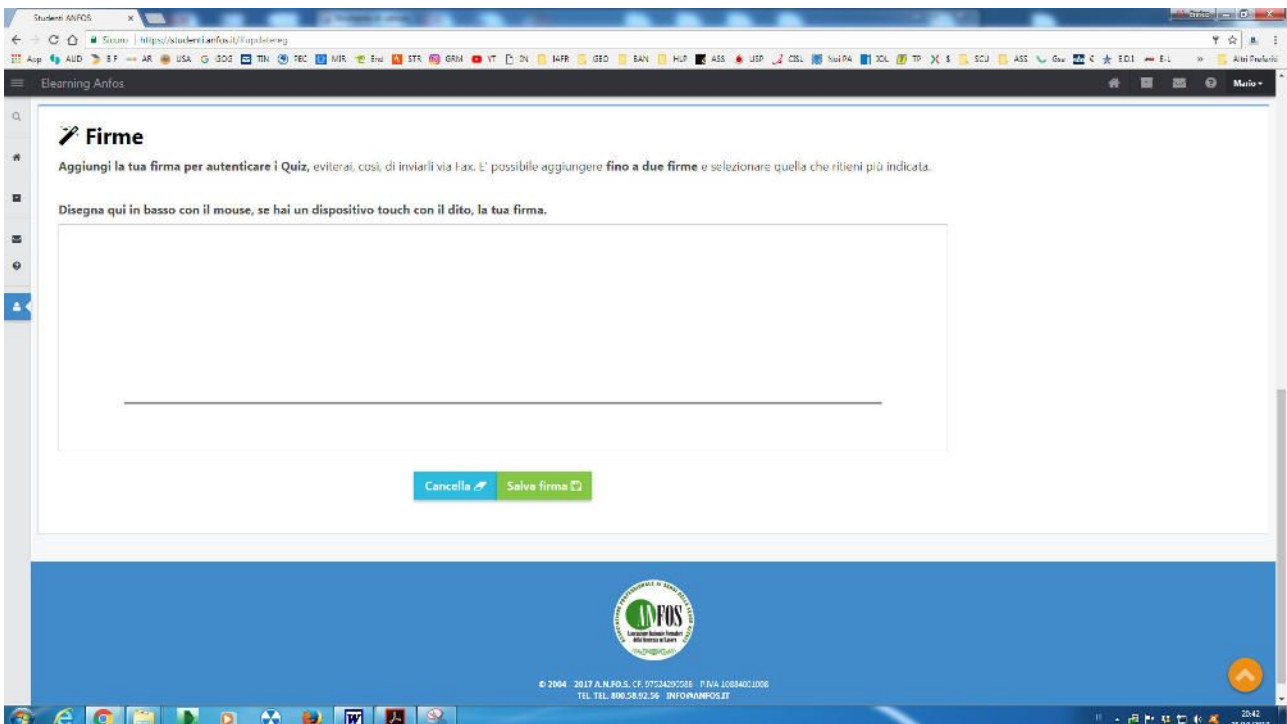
Studenti ANFOS ×

Sicuro | https://studenti.anfos.it/#updateimg

App AUD EF AR USA GOOG TIN PEC MIR Eni STR GRM YT IN IAFR GEO BAN HUP ASS USP CISL NoiPA IOL TP $ SCU ASS Gaz C EDI E-L » Altri Preferiti

Elearning Anfos

Mario

Firme

Aggiungi la tua firma per autenticare i Quiz, eviterai, così, di inviarli via Fax. E' possibile aggiungere fino a due firme e selezionare quella che ritieni più indicata.

Disegna qui in basso con il mouse, se hai un dispositivo touch con il dito, la tua firma.

Cancella Salva firma

ANFOS

© 2004 - 2017 A.N.FO.S. CF. 97524200588 - P.IVA 10884001008
TEL. TEL. 800.58.92.56 - INFO@ANFOS.IT

20:42